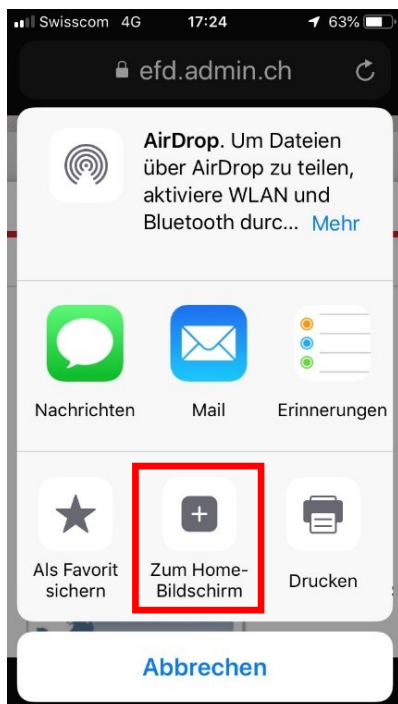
Swisscom 4G 17:24 63%

efd.admin.ch

AirDrop. Um Dateien über AirDrop zu teilen, aktiviere WLAN und Bluetooth durc... Mehr

Nachrichten

Mail

Erinnerungen

Als Favorit sichern

Zum Home-Bildschirm

Drucken

Abbrechen